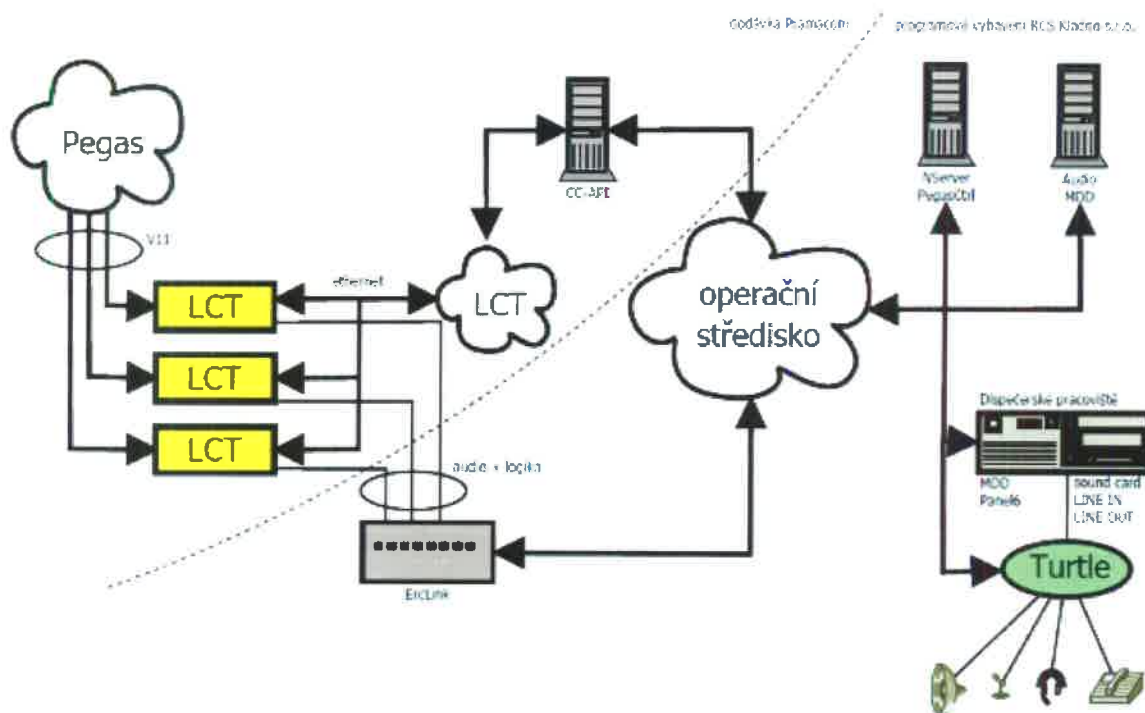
dodávka Pramacom

programové vybavení RCS Kladno s.r.o.

Pegas

V11

CC-APE

VServer PegasCtrl

Audio MDD

ethernet

LCT

LCT

LCT

LCT

operační středisko

Dispečerské pracoviště

MDD Panel6

sound card LINE IN LINE OUT

audio + logika

EriLink

Turtle